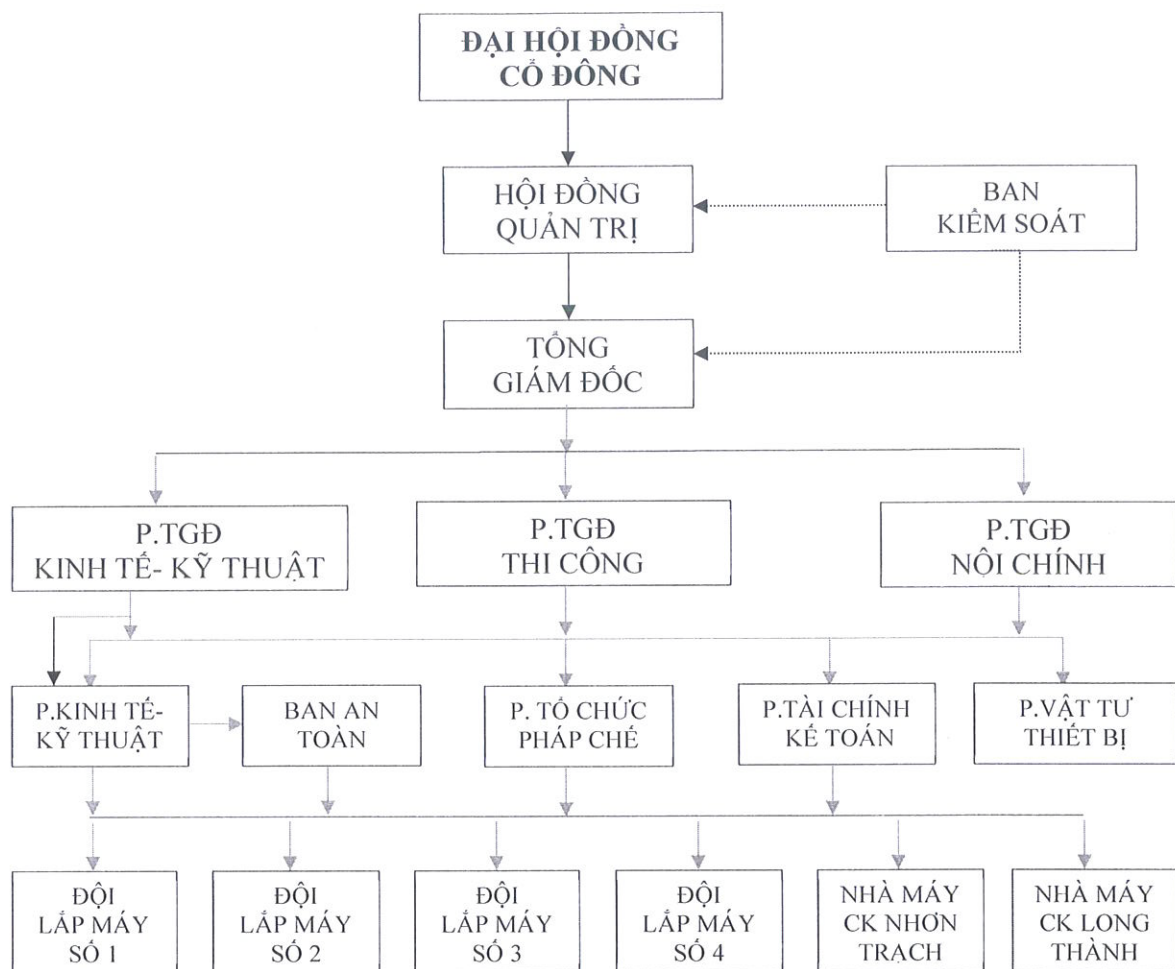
ĐẠI HỘI ĐỒNG CỔ ĐÔNG

HỘI ĐỒNG QUẢN TRỊ

BAN KIỂM SOÁT

TỔNG GIÁM ĐỐC

P.TGĐ KINH TẾ- KỸ THUẬT

P.TGĐ THI CÔNG

P.TGĐ NỘI CHÍNH

P.KINH TẾ- KỸ THUẬT

BAN AN TOÀN

P. TỔ CHỨC PHÁP CHẾ

P.TÀI CHÍNH KẾ TOÁN

P.VẬT TƯ THIẾT BỊ

ĐỘI LẮP MÁY SỐ 1

ĐỘI LẮP MÁY SỐ 2

ĐỘI LẮP MÁY SỐ 3

ĐỘI LẮP MÁY SỐ 4

NHÀ MÁY CK NHƠN TRẠCH

NHÀ MÁY CK LONG THÀNH